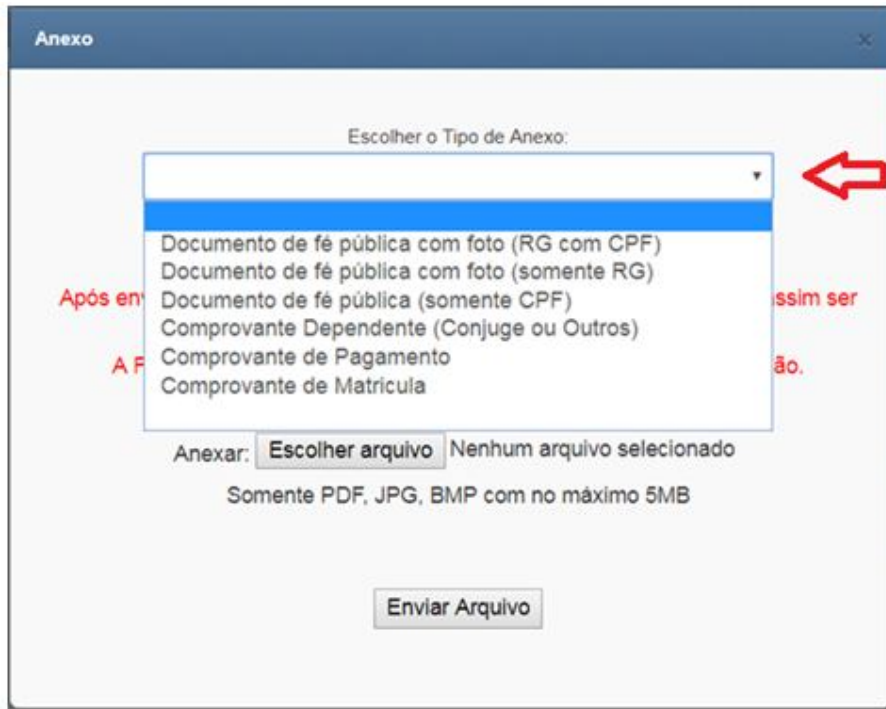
Anexo

×

Escolher o Tipo de Anexo:

Documento de fé pública com foto (RG com CPF)
Documento de fé pública com foto (somente RG)
Documento de fé pública (somente CPF)
Comprovante Dependente (Conjuge ou Outros)
Comprovante de Pagamento
Comprovante de Matricula

Após env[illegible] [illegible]ssim ser

A F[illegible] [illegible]ão.

Anexar: Escolher arquivo Nenhum arquivo selecionado

Somente PDF, JPG, BMP com no máximo 5MB

Enviar Arquivo